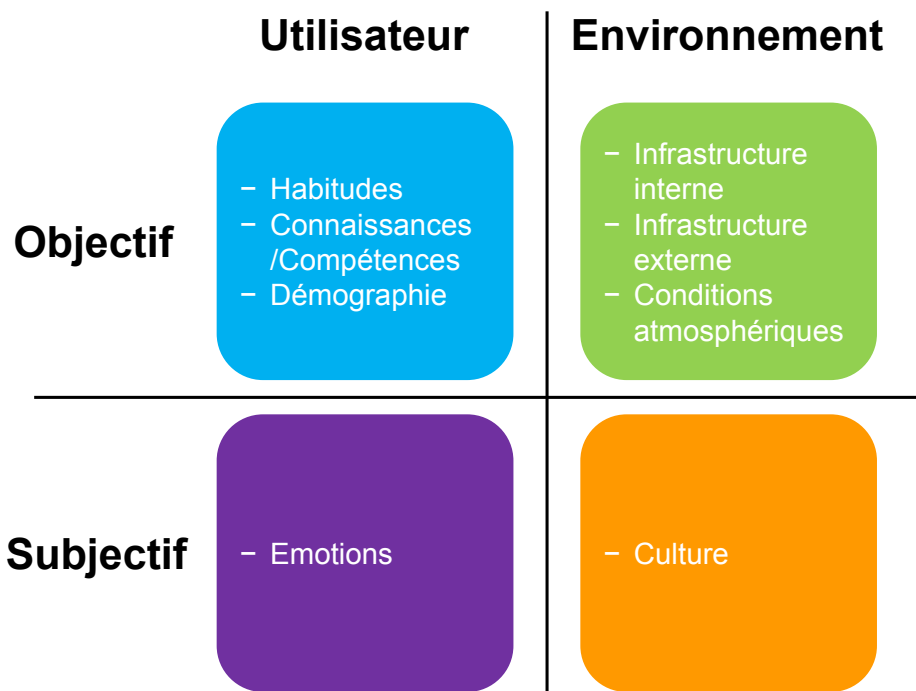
|  | Utilisateur | Environnement |
|---|---|---|
| Objectif | − Habitudes<br>− Connaissances /Compétences<br>− Démographie | − Infrastructure interne<br>− Infrastructure externe<br>− Conditions atmosphériques |
| Subjectif | − Emotions | − Culture |